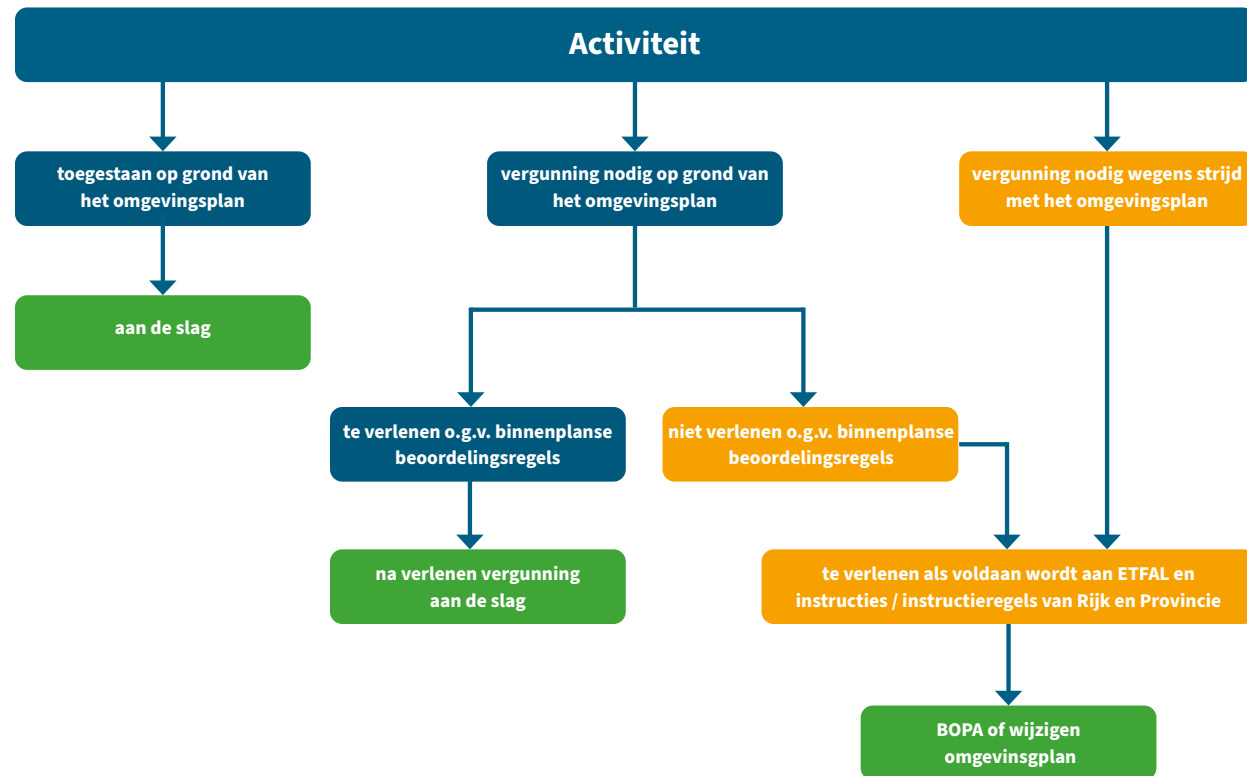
Activiteit

toegestaan op grond van het omgevingsplan

vergunning nodig op grond van het omgevingsplan

vergunning nodig wegens strijd met het omgevingsplan

aan de slag

te verlenen o.g.v. binnenplanse beoordelingsregels

niet verlenen o.g.v. binnenplanse beoordelingsregels

na verlenen vergunning aan de slag

te verlenen als voldaan wordt aan ETFAL en instructies / instructieregels van Rijk en Provincie

BOPA of wijzigen omgevinsgplan